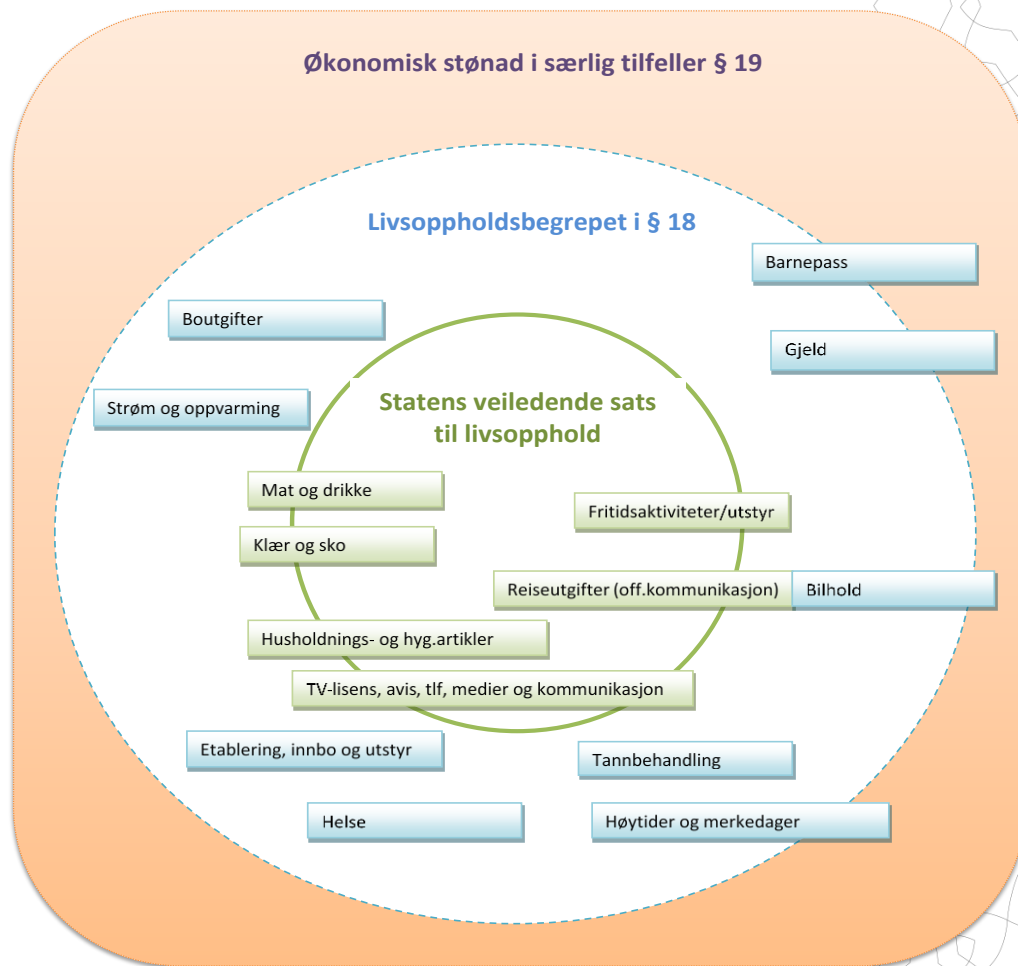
Økonomisk stønad i særlig tilfeller § 19

Livsoppholdsbegrepet i § 18

Barnepass

Boutgifter

Gjeld

Strøm og oppvarming

Statens veiledende sats til livsopphold

Mat og drikke

Fritidsaktiviteter/utstyr

Klær og sko

Reiseutgifter (off.kommunikasjon)

Bilhold

Husholdnings- og hyg.artikler

TV-lisens, avis, tlf, medier og kommunikasjon

Etablering, innbo og utstyr

Tannbehandling

Helse

Høytider og merkedager